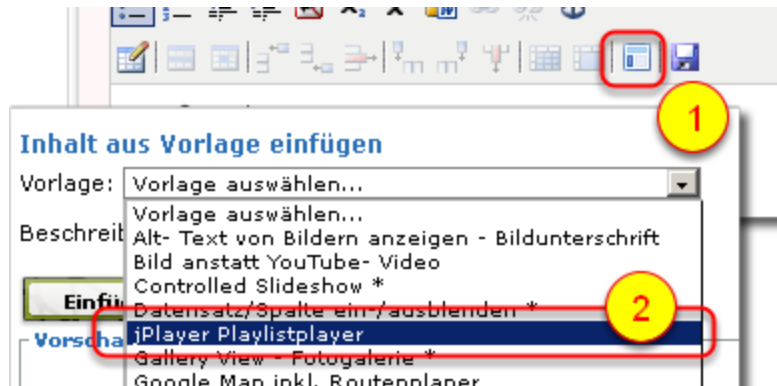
Inhalt aus Vorlage einfügen

Vorlage: Vorlage auswählen...

Vorlage auswählen...
Alt- Text von Bildern anzeigen - Bildunterschrift
Bild anstatt YouTube- Video
Controlled Slideshow *
Datensatz/Spalte ein-/ausblenden *
jPlayer Playlistplayer
Gallery View - Fotogalerie *
Google Map inkl. Routenplaner

Beschreib

Einfü

Vorscha

1

2